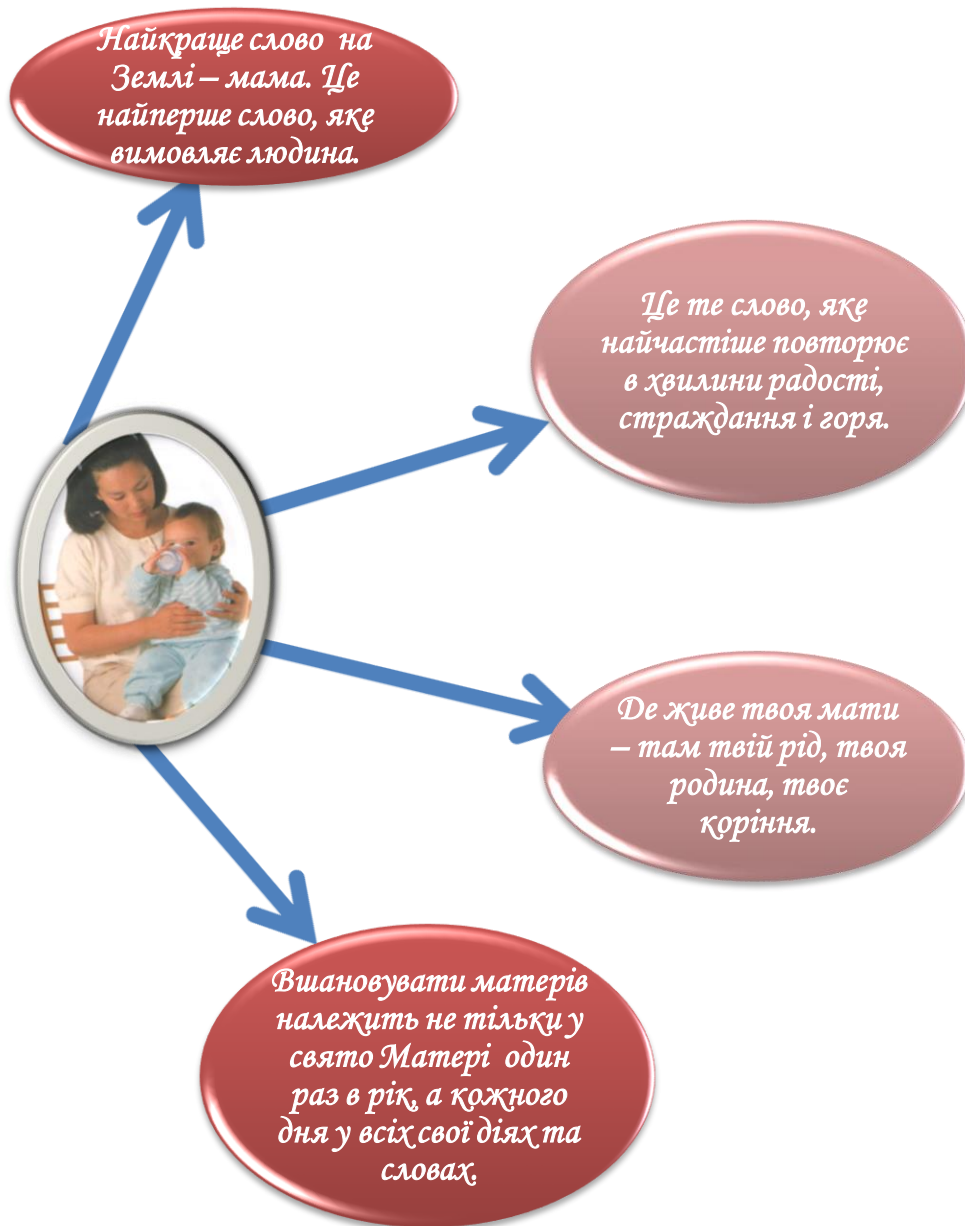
Найкраще слово на Землі – мама. Це найперше слово, яке вимовляє людина.

Це те слово, яке найчастіше повторює в хвилини радості, страждання і горя.

Де живе твоя мати – там твій рід, твоя родина, твоє коріння.

Вшановувати матерів належить не тільки у свято Матері один раз в рік, а кожного дня у всіх свої діях та словах.